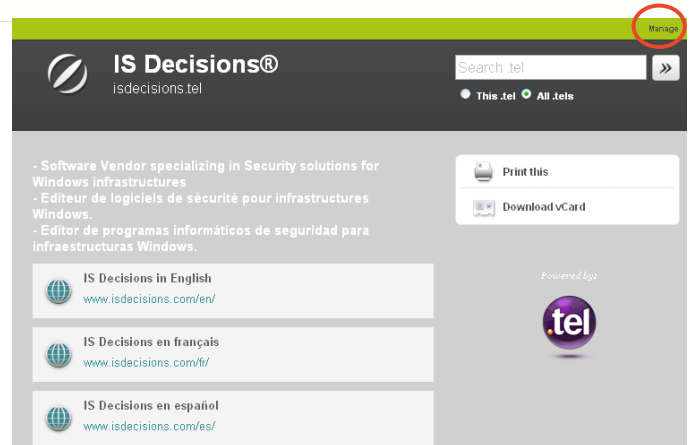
Manage

IS Decisions®
isdecisions.tel

Search .tel
»
This .tel All .tels

- Software Vendor specializing in Security solutions for Windows infrastructures
- Editeur de logiciels de sécurité pour infrastructures Windows.
- Editor de programas informáticos de seguridad para infraestructuras Windows.

Print this

Download vCard

IS Decisions in English
www.isdecisions.com/en/

Powered by:

.tel

IS Decisions en français
www.isdecisions.com/fr/

IS Decisions en español
www.isdecisions.com/es/